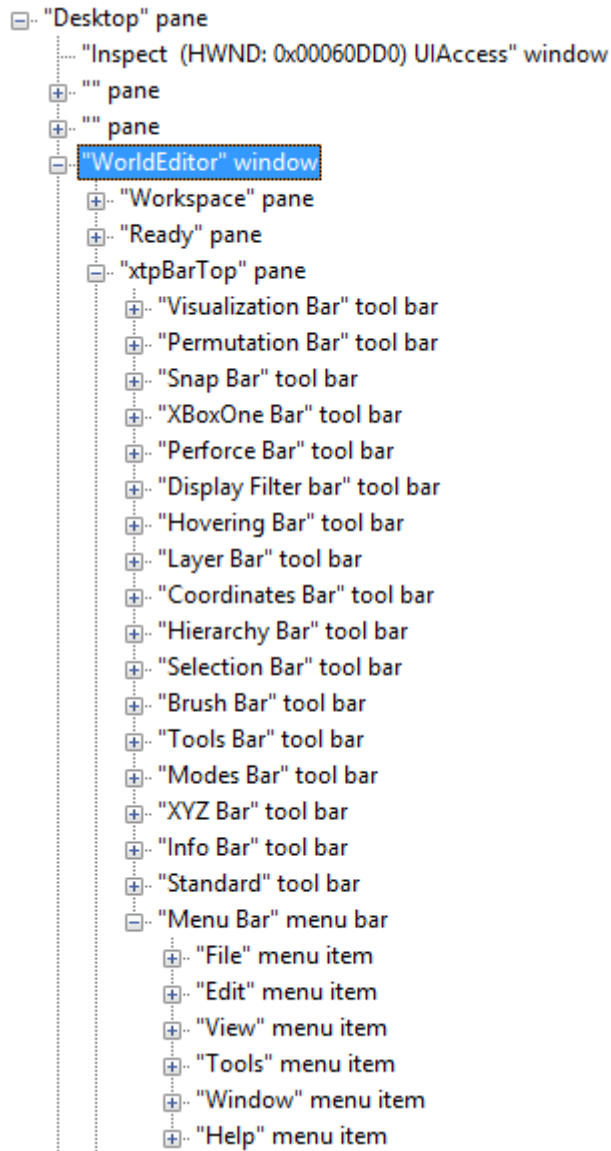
"Desktop" pane
"Inspect (HWND: 0x00060DD0) UIAccess" window
"" pane
"" pane
"WorldEditor" window
"Workspace" pane
"Ready" pane
"xtpBarTop" pane
"Visualization Bar" tool bar
"Permutation Bar" tool bar
"Snap Bar" tool bar
"XBoxOne Bar" tool bar
"Perforce Bar" tool bar
"Display Filter bar" tool bar
"Hovering Bar" tool bar
"Layer Bar" tool bar
"Coordinates Bar" tool bar
"Hierarchy Bar" tool bar
"Selection Bar" tool bar
"Brush Bar" tool bar
"Tools Bar" tool bar
"Modes Bar" tool bar
"XYZ Bar" tool bar
"Info Bar" tool bar
"Standard" tool bar
"Menu Bar" menu bar
"File" menu item
"Edit" menu item
"View" menu item
"Tools" menu item
"Window" menu item
"Help" menu item